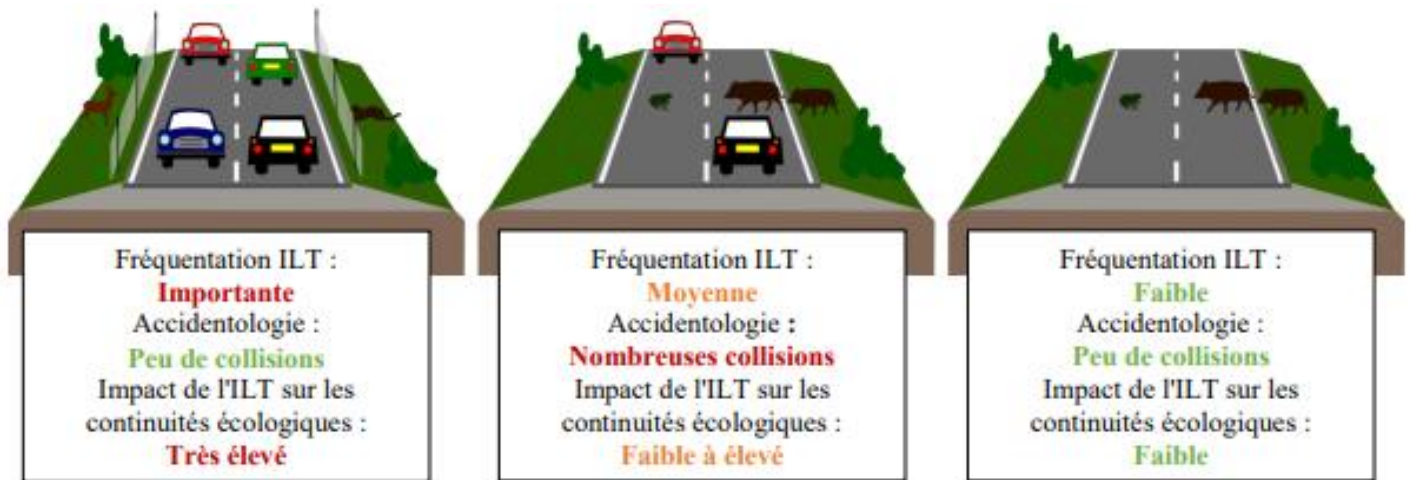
Fréquentation ILT :
Importante
Accidentologie :
Peu de collisions
Impact de l'ILT sur les continuités écologiques :
Très élevé

Fréquentation ILT :
Moyenne
Accidentologie :
Nombreuses collisions
Impact de l'ILT sur les continuités écologiques :
Faible à élevé

Fréquentation ILT :
Faible
Accidentologie :
Peu de collisions
Impact de l'ILT sur les continuités écologiques :
Faible